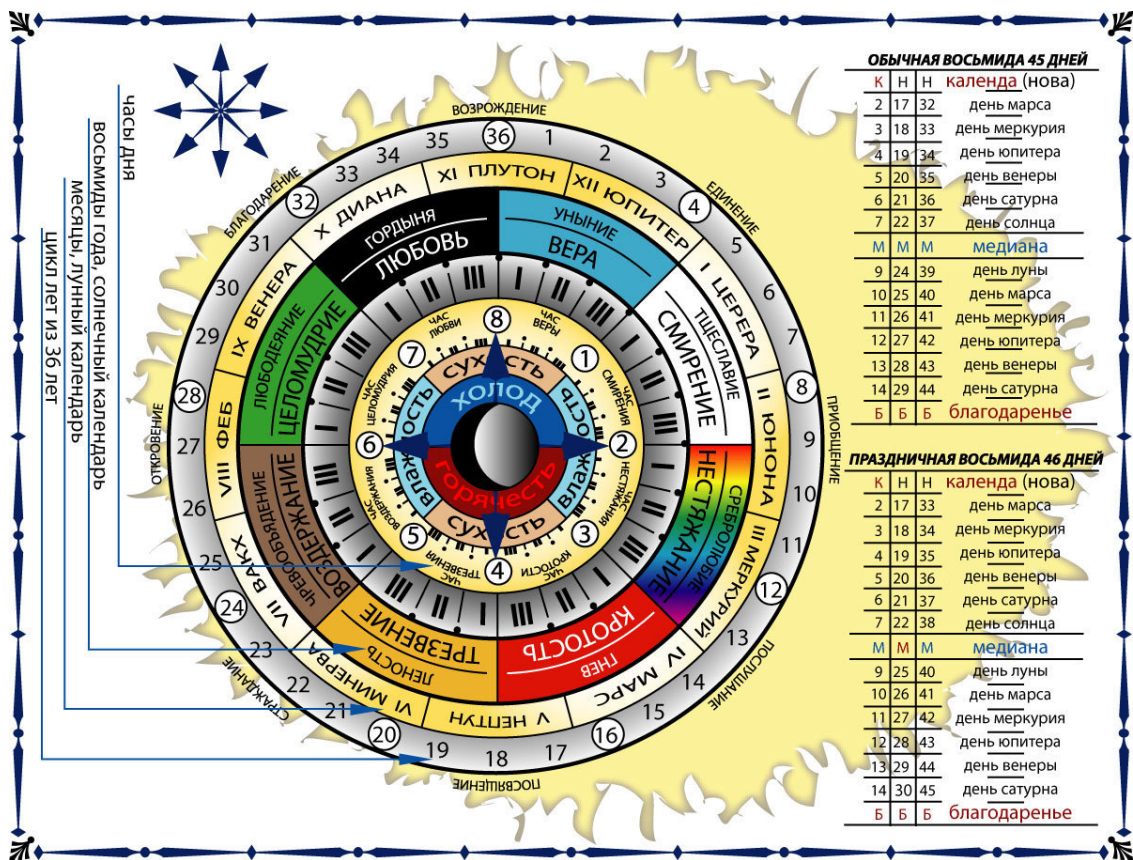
часы дня
восьмиды года, солнечный календарь
месяцы, лунный календарь
цикл лет из 36 лет

ВОЗРОЖДЕНИЕ
36 1 2 3 4 5 6 7 8 9 10 11 12 13 14 15 16 17 18 19 20 21 22 23 24 25 26 27 28 29 30 31 32 33 34 35
ЕДИНЕНИЕ
ПРИОБЩЕНИЕ
ПОСЛУШАНИЕ
ПОСВЯЩЕНИЕ
СТРАДАНИЕ
ОТКРОВЕНИЕ
БЛАГОДАРЕНИЕ

XI ПЛУТОН
XII ЮПИТЕР
I ЦЕРЕРА
II ЮНОНА
III МЕРКУРИЙ
IV МАРС
V НЕПТУН
VI МИНЕРВА
VII ВАКХ
VIII ФЕБ
IX ВЕНЕРА
X ДИАНА

УНЫНИЕ
ВЕРА
ТЩЕСЛАВИЕ
СМИРЕНИЕ
СРЕБРОЛЮБИЕ
НЕСТЯЖАНИЕ
ГНЕВ
КРОТОСТЬ
ЛЕНОСТЬ
ТРЕЗВЕНИЕ
ЧРЕВООБЬЯДЕНИЕ
ВОЗДЕРЖАНИЕ
ЛЮБОДЕЯНИЕ
ЦЕЛОМУДРИЕ
ГОРДЫНЯ
ЛЮБОВЬ

8 ЧАС ВЕРЫ
1 ЧАС СМИРЕНИЯ
2 ЧАС НЕСТЯЖАНИЯ
3 ЧАС КРОТОСТИ
4 ЧАС ТРЕЗВЕНИЯ
5 ЧАС ВОЗДЕРЖАНИЯ
6 ЧАС ЦЕЛОМУДРИЯ
7 ЧАС ЛЮБВИ

СУХОСТЬ
ВЛАЖНОСТЬ
ВЛАЖНОСТЬ
СУХОСТЬ
ХОЛОД
ГОРЯЧЕСТЬ

ОБЫЧНАЯ ВОСЬМИДА 45 ДНЕЙ
| К | Н | Н | календа (нова) |
|---|---|---|---|
| 2 | 17 | 32 | день марса |
| 3 | 18 | 33 | день меркурия |
| 4 | 19 | 34 | день юпитера |
| 5 | 20 | 35 | день венеры |
| 6 | 21 | 36 | день сатурна |
| 7 | 22 | 37 | день солнца |
| М | М | М | медиана |
| 9 | 24 | 39 | день луны |
| 10 | 25 | 40 | день марса |
| 11 | 26 | 41 | день меркурия |
| 12 | 27 | 42 | день юпитера |
| 13 | 28 | 43 | день венеры |
| 14 | 29 | 44 | день сатурна |
| Б | Б | Б | благодаренье |

ПРАЗДНИЧНАЯ ВОСЬМИДА 46 ДНЕЙ
| К | Н | Н | календа (нова) |
|---|---|---|---|
| 2 | 17 | 33 | день марса |
| 3 | 18 | 34 | день меркурия |
| 4 | 19 | 35 | день юпитера |
| 5 | 20 | 36 | день венеры |
| 6 | 21 | 37 | день сатурна |
| 7 | 22 | 38 | день солнца |
| М | М | М | медиана |
| 9 | 25 | 40 | день луны |
| 10 | 26 | 41 | день марса |
| 11 | 27 | 42 | день меркурия |
| 12 | 28 | 43 | день юпитера |
| 13 | 29 | 44 | день венеры |
| 14 | 30 | 45 | день сатурна |
| Б | Б | Б | благодаренье |